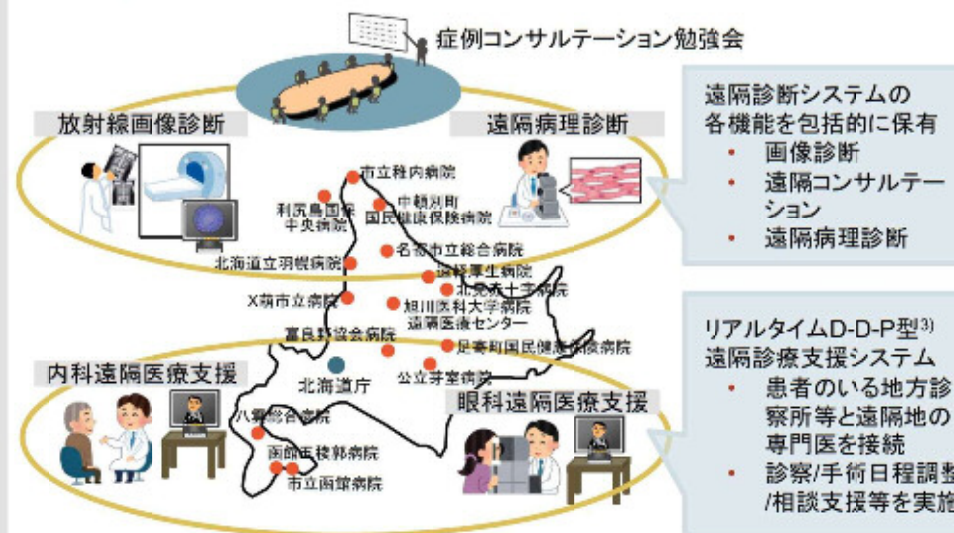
症例コンサルテーション勉強会

放射線画像診断

遠隔病理診断

遠隔診断システムの各機能を包括的に保有
• 画像診断
• 遠隔コンサルテーション
• 遠隔病理診断

市立稚内病院
利尻島国保中央病院
中頓別町国民健康保険病院
名寄市立総合病院
北海道立羽幌病院
遠軽厚生病院
北見赤十字病院
X萌市立病院
旭川医科大学病院遠隔医療センター
富良野協会病院
足寄町国民健康保険病院
北海道庁
公立芽室病院
八雲総合病院
函館五稜郭病院
市立函館病院

内科遠隔医療支援

眼科遠隔医療支援

リアルタイムD-D-P型$^{3)}$遠隔診療支援システム
• 患者のいる地方診察所等と遠隔地の専門医を接続
• 診察/手術日程調整/相談支援等を実施